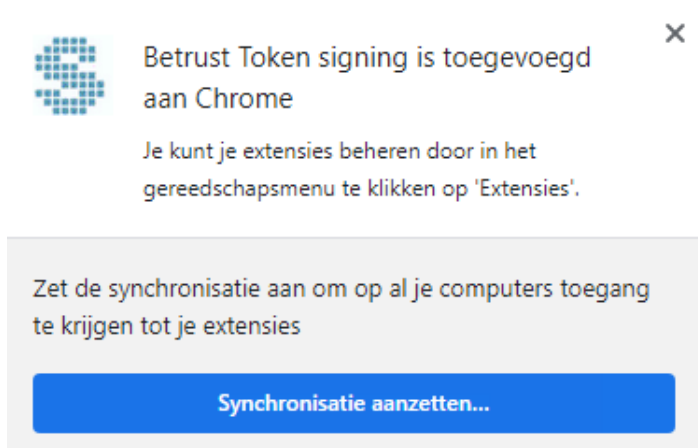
Betrust Token signing is toegevoegd aan Chrome

Je kunt je extensies beheren door in het gereedschapsmenu te klikken op 'Extensies'.

Zet de synchronisatie aan om op al je computers toegang te krijgen tot je extensies

Synchronisatie aanzetten...